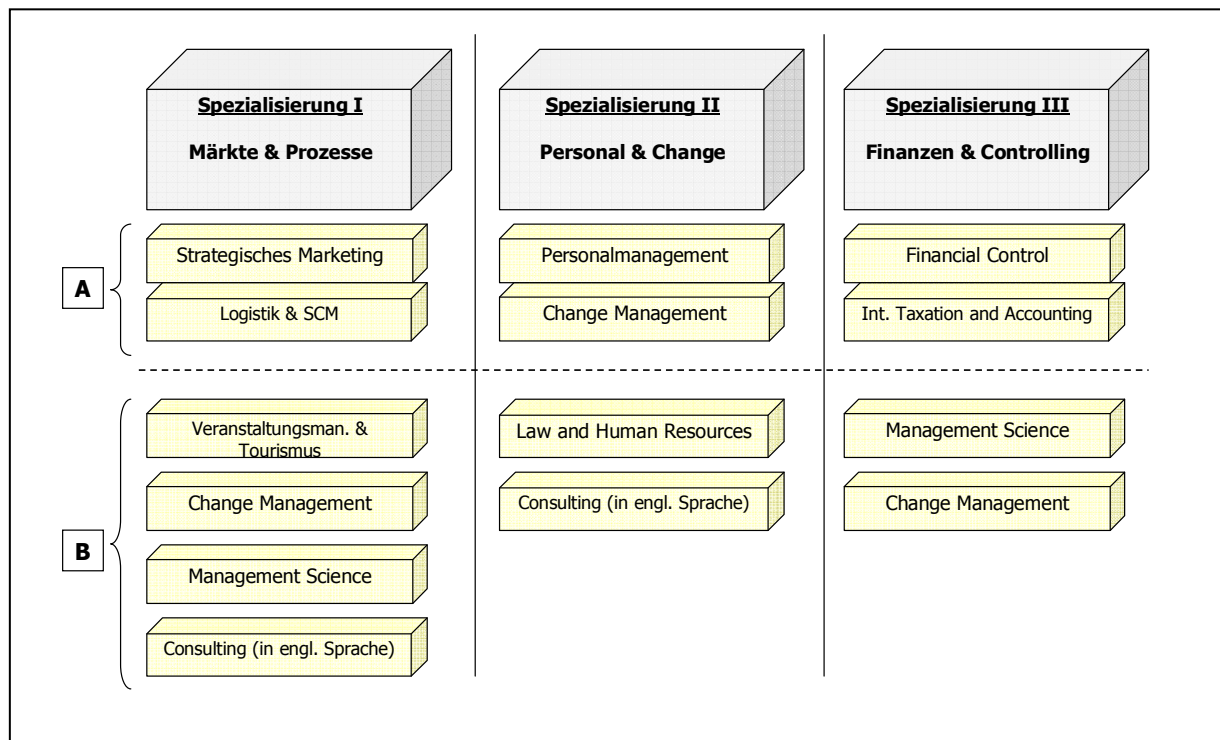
Spezialisierung I

Märkte & Prozesse

Spezialisierung II

Personal & Change

Spezialisierung III

Finanzen & Controlling

A

Strategisches Marketing

Logistik & SCM

Personalmanagement

Change Management

Financial Control

Int. Taxation and Accounting

B

Veranstaltungsman. & Tourismus

Change Management

Management Science

Consulting (in engl. Sprache)

Law and Human Resources

Consulting (in engl. Sprache)

Management Science

Change Management